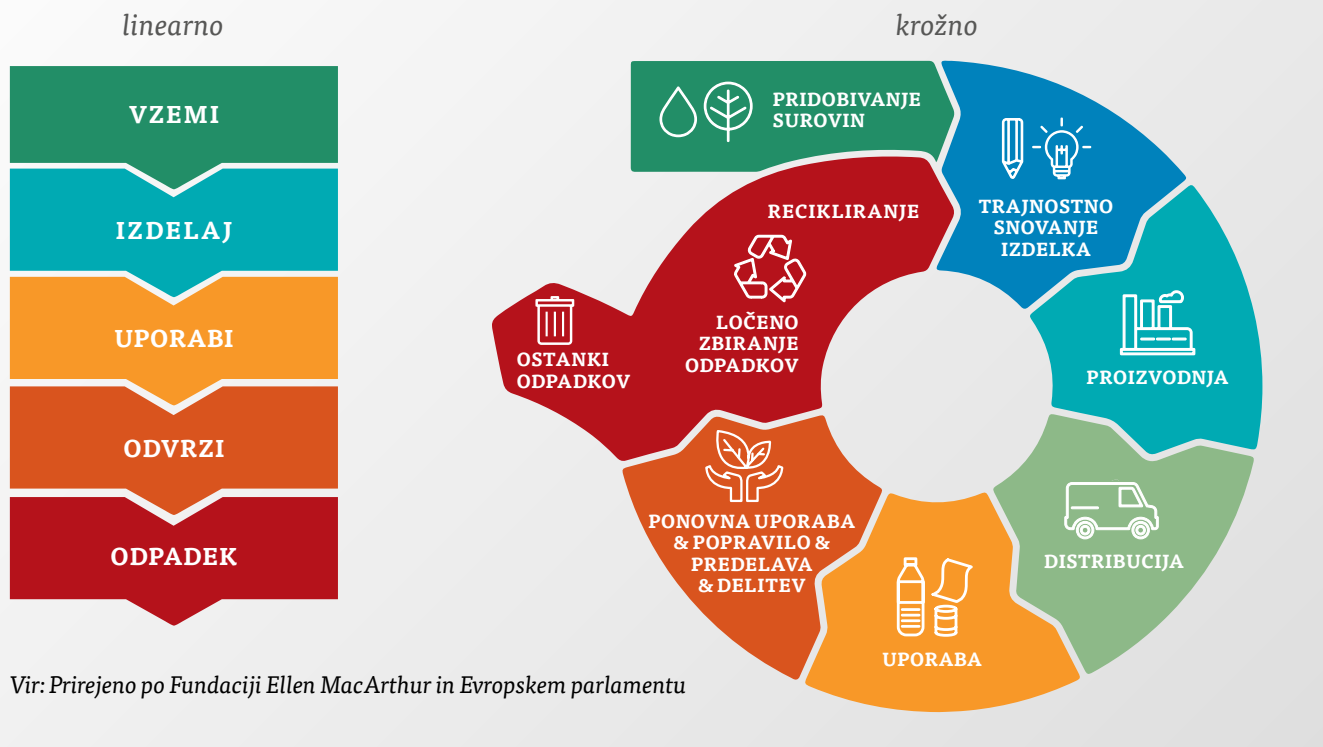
linearno

VZEMI

IZDELAJ

UPORABI

ODVRZI

ODPADEK

krožno

PRIDOBIVANJE SUROVIN

TRAJNOSTNO SNOVANJE IZDELKA

PROIZVODNJA

DISTRIBUCIJA

UPORABA

PONOVNA UPORABA & POPRAVILO & PREDELAVA & DELITEV

RECIKLIRANJE

LOČENO ZBIRANJE ODPADKOV

OSTANKI ODPADKOV

Vir: Prirejeno po Fundaciji Ellen MacArthur in Evropskem parlamentu